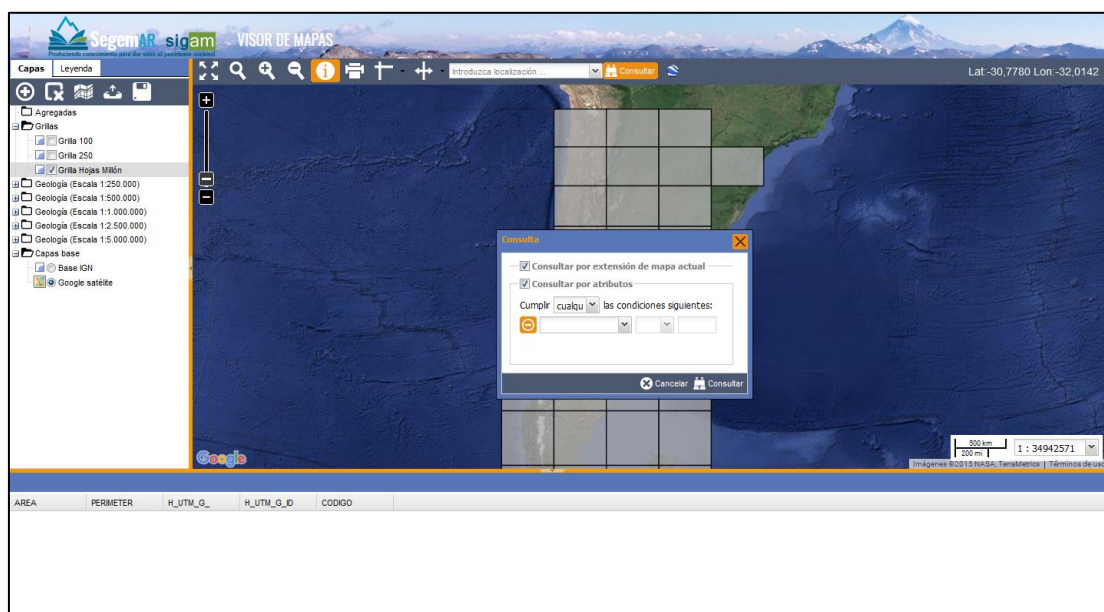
SegemAR sigam VISOR DE MAPAS
Produciendo conocimiento para dar valor al patrimonio nacional

Capas Leyenda

Introduzca localización ... Consultar

Lat:-30,7780 Lon:-32,0142

Agregadas
Grillas
Grilla 100
Grilla 250
Grilla Hojas Millón
Geología (Escala 1:250.000)
Geología (Escala 1:500.000)
Geología (Escala 1:1.000.000)
Geología (Escala 1:2.500.000)
Geología (Escala 1:5.000.000)
Capas base
Base IGN
Google satélite

Consulta
Consultar por extensión de mapa actual
Consultar por atributos
Cumplir cualqu las condiciones siguientes:
Cancelar Consultar

Google
500 km
200 mi
1 : 34942571
Imágenes ©2015 NASA, TerraMetrics | Términos de uso

AREA PERIMETER H_UTM_G_ H_UTM_G_ID CODIGO